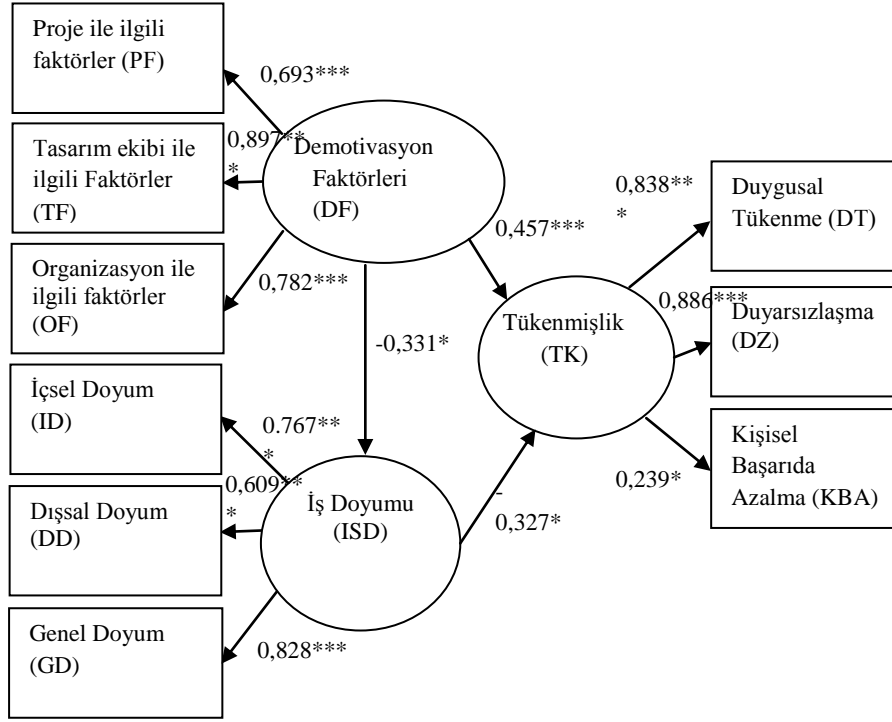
Proje ile ilgili faktörler (PF)

0,693***

Tasarım ekibi ile ilgili Faktörler (TF)

0,897***

Demotivasyon Faktörleri (DF)

Organizasyon ile ilgili faktörler (OF)

0,782***

0,838***

Duygusal Tükenme (DT)

0,457***

-0,331*

Tükenmişlik (TK)

0,886***

Duyarsızlaşma (DZ)

İçsel Doyum (ID)

0.767***

Kişisel Başarıda Azalma (KBA)

0,609***

Dışsal Doyum (DD)

İş Doyumu (ISD)

-0,327*

0,239*

Genel Doyum (GD)

0,828***